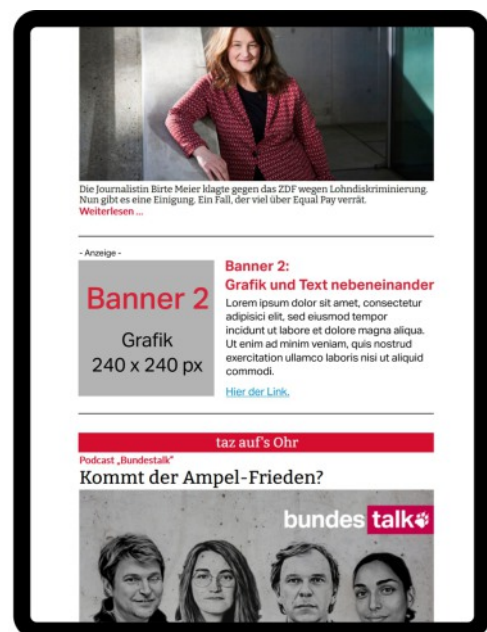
Die Journalistin Birte Meier klagte gegen das ZDF wegen Lohndiskriminierung. Nun gibt es eine Einigung. Ein Fall, der viel über Equal Pay verrät. Weiterlesen ...

- Anzeige -

Banner 2

Grafik
240 x 240 px

Banner 2:
Grafik und Text nebeneinander

Lorem ipsum dolor sit amet, consectetur adipisici elit, sed eiusmod tempor incidunt ut labore et dolore magna aliqua. Ut enim ad minim veniam, quis nostrud exercitation ullamco laboris nisi ut aliquid commodi.

Hier der Link.

taz auf's Ohr

Podcast „Bundestalk"

Kommt der Ampel-Frieden?

bundes talk